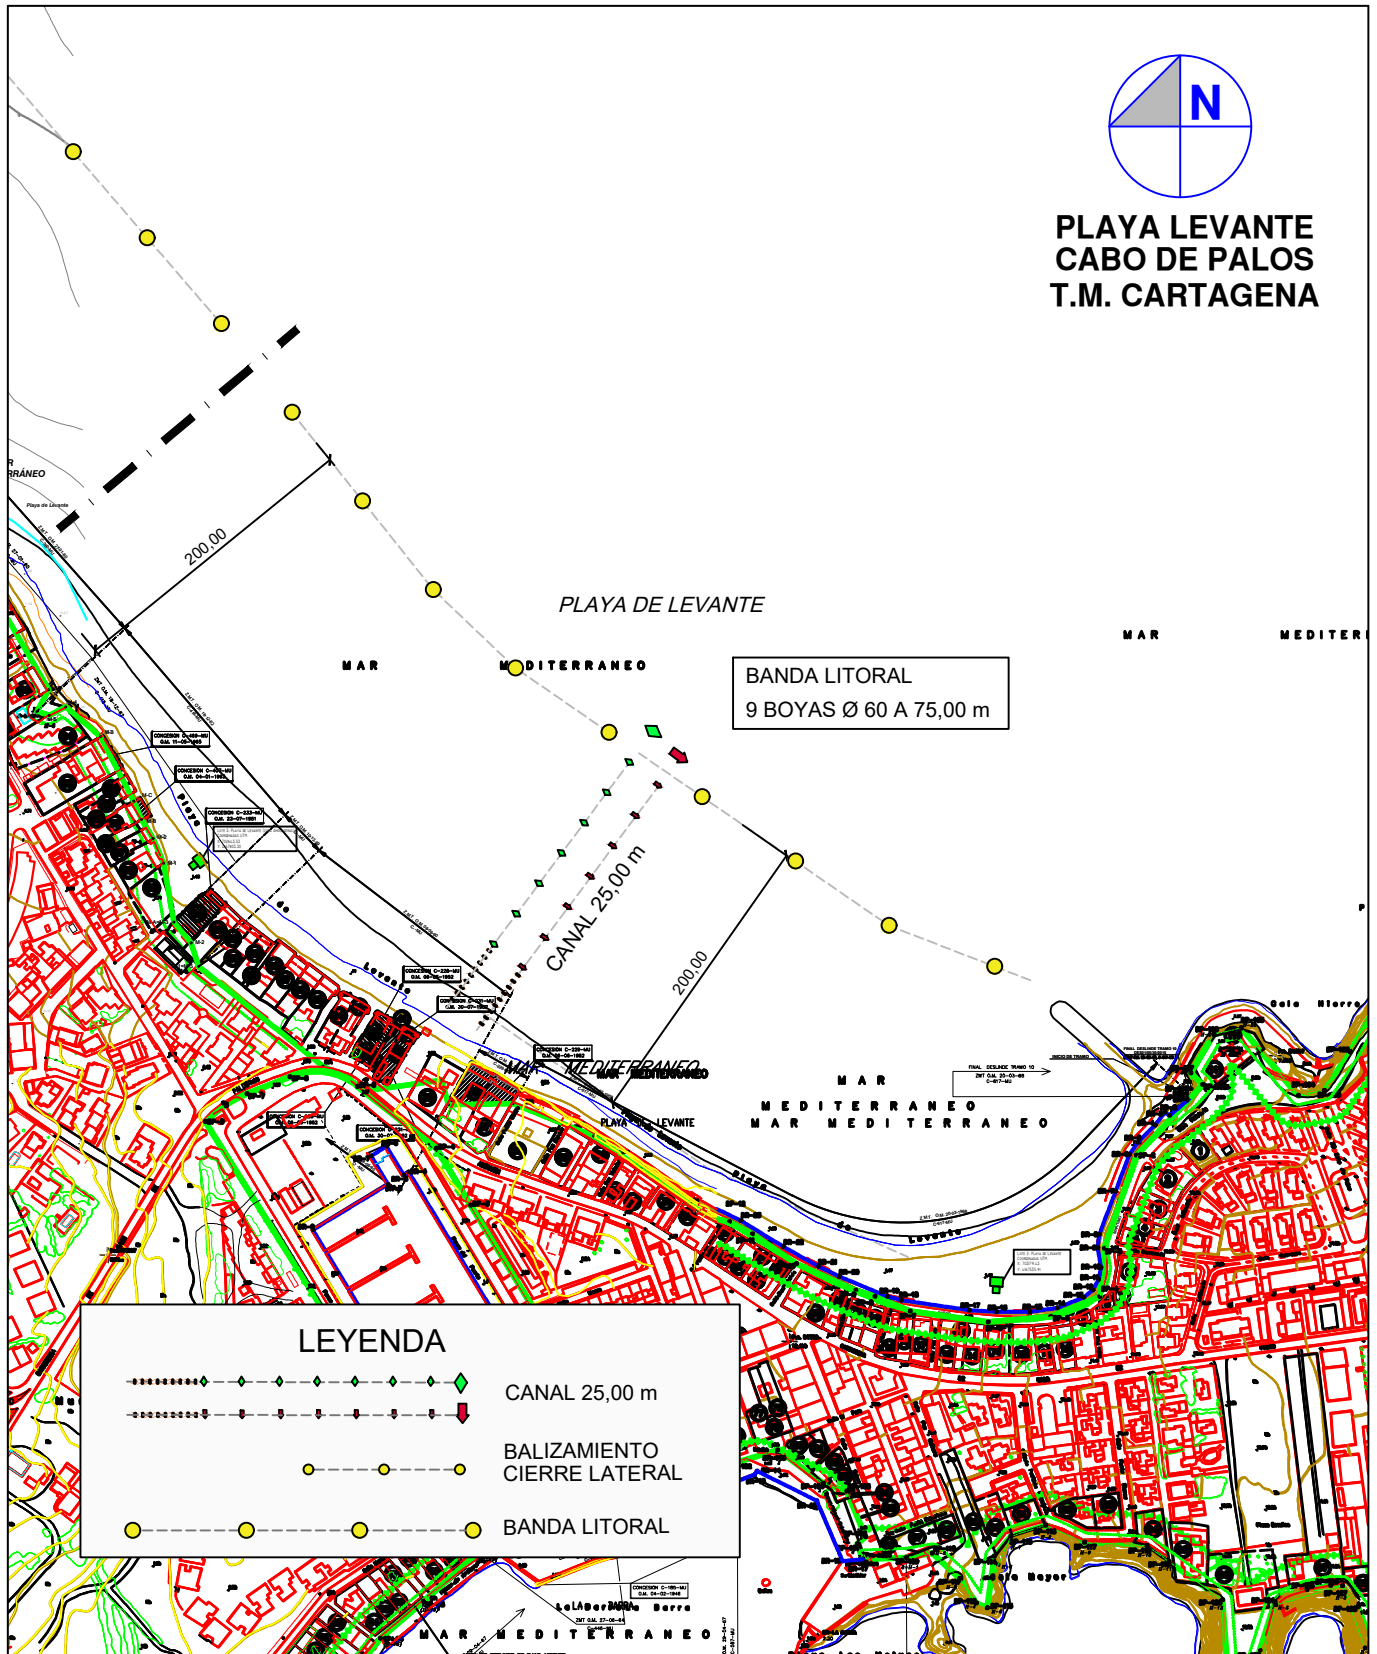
N

PLAYA LEVANTE
CABO DE PALOS
T.M. CARTAGENA

200,00

PLAYA DE LEVANTE

MAR MEDITERRANEO

MAR MEDITER

BANDA LITORAL
9 BOYAS Ø 60 A 75,00 m

CANAL 25,00 m

200,00

MAR MEDITERRANEO

PLAYA LEVANTE

MAR
MEDITERRANEO
MAR MEDITERRANEO

Playa de Levante

LEYENDA

CANAL 25,00 m

BALIZAMIENTO
CIERRE LATERAL

BANDA LITORAL

MAR MEDITERRANEO